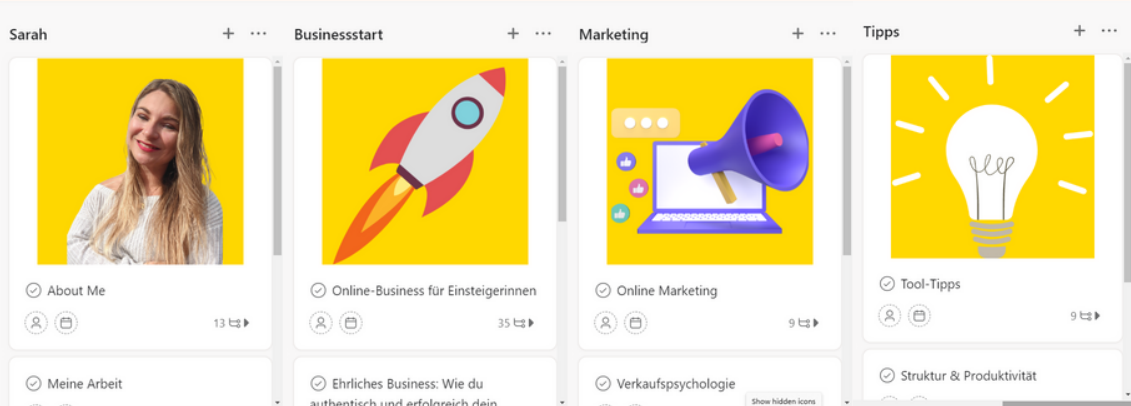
Sarah + ···

About Me

13

Meine Arbeit

Businessstart + ···

Online-Business für Einsteigerinnen

35

Ehrliches Business: Wie du authentisch und erfolgreich dein

Marketing + ···

Online Marketing

9

Verkaufspsychologie

Show hidden icons

Tipps + ···

Tool-Tipps

9

Struktur & Produktivität